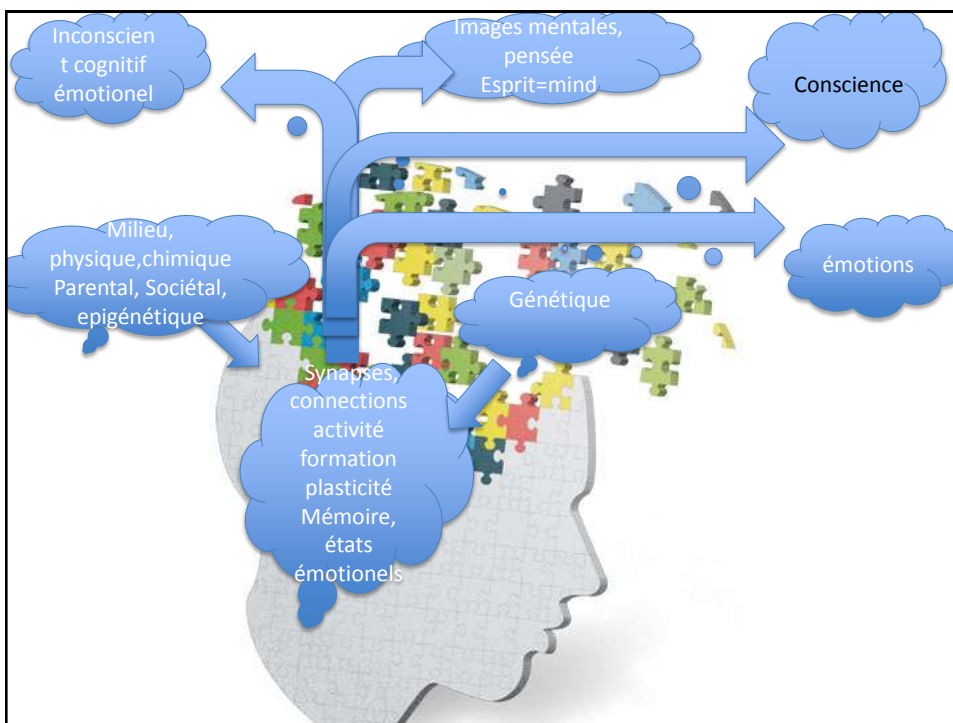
Inconscient cognitif émotionel

Images mentales, pensée Esprit=mind

Conscience

Milieu, physique,chimique Parental, Sociétal, epigénétique

émotions

Génétique

Synapses, connections activité formation plasticité Mémoire, états émotionels